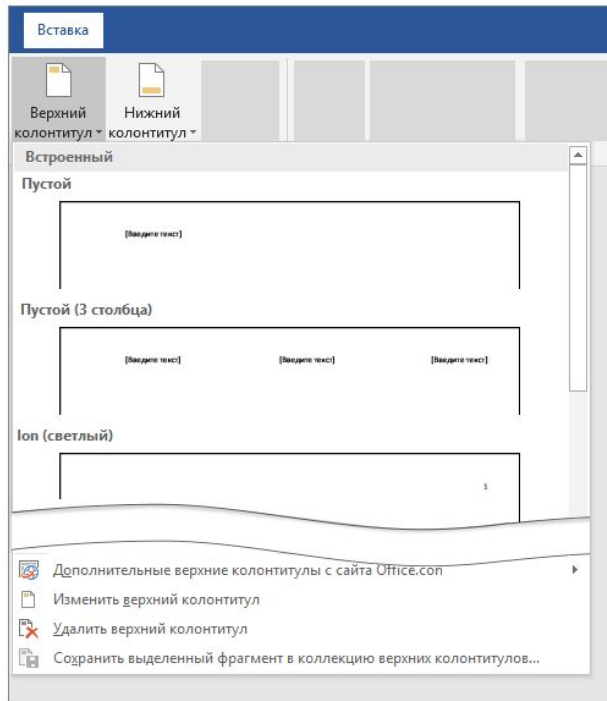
Вставка

Верхний колонтитул ▾

Нижний колонтитул ▾

Встроенный

Пустой

[Введите текст]

Пустой (3 столбца)

[Введите текст]

[Введите текст]

[Введите текст]

Ion (светлый)

1

Дополнительные верхние колонтитулы с сайта Office.con

Изменить верхний колонтитул

Удалить верхний колонтитул

Сохранить выделенный фрагмент в коллекцию верхних колонтитулов...